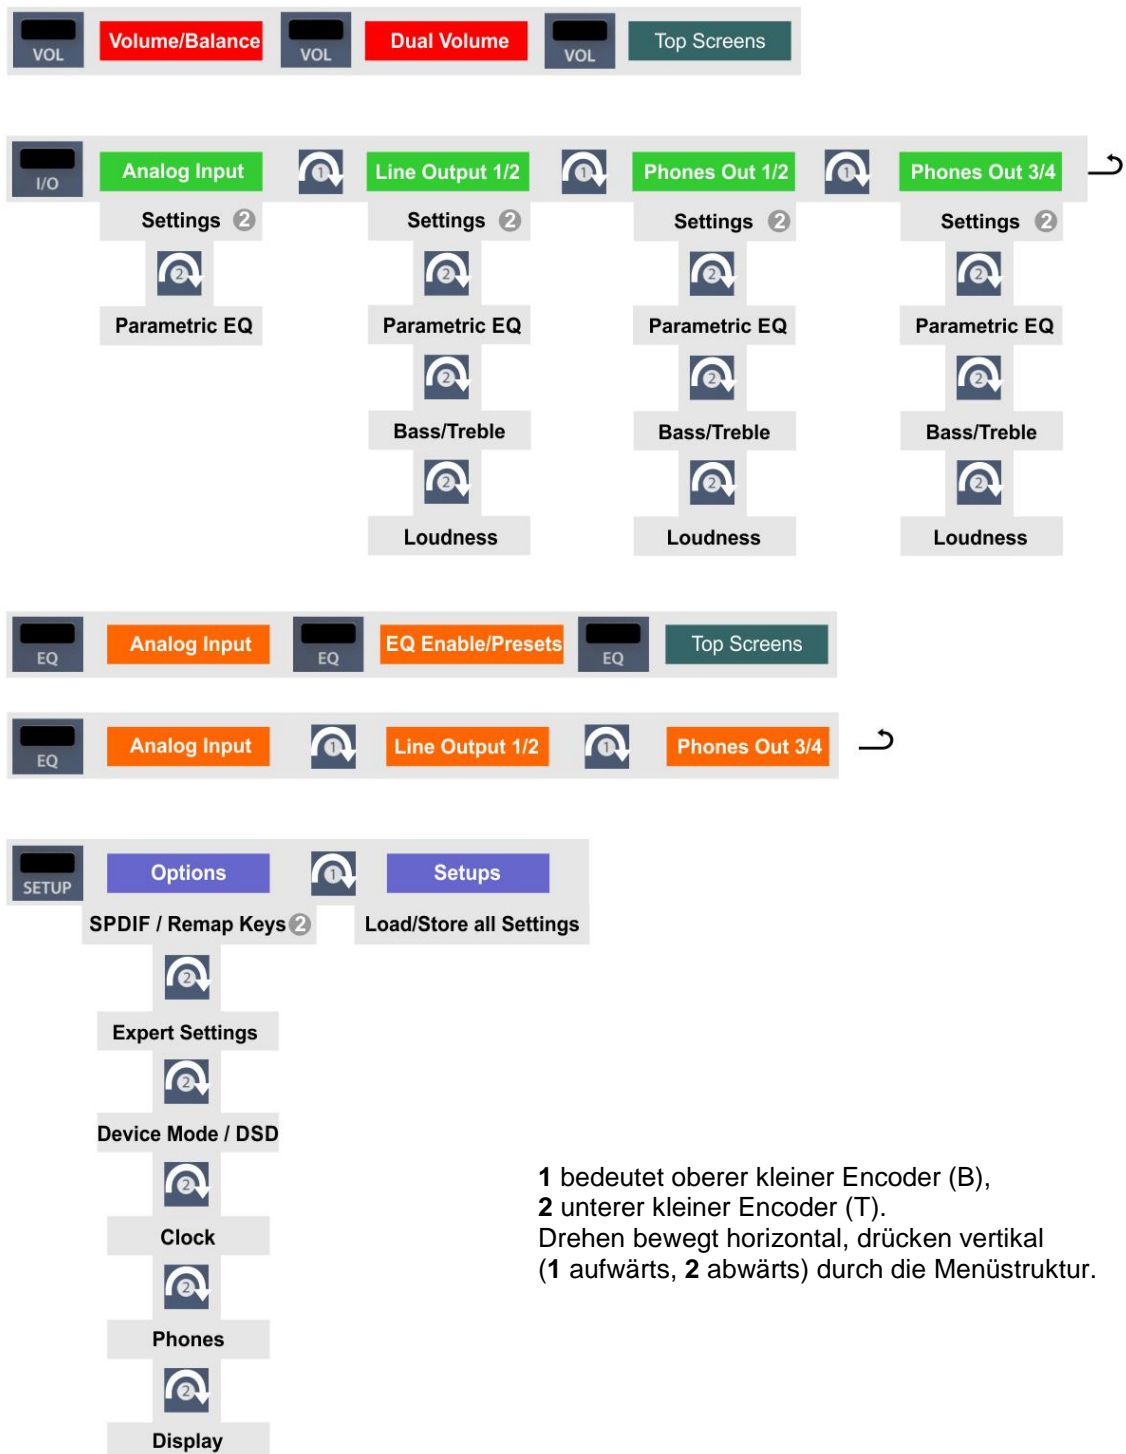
VOL Volume/Balance VOL Dual Volume VOL Top Screens

I/O Analog Input 1 Line Output 1/2 1 Phones Out 1/2 1 Phones Out 3/4

Settings 2
2
Parametric EQ

Settings 2
2
Parametric EQ
2
Bass/Treble
2
Loudness

Settings 2
2
Parametric EQ
2
Bass/Treble
2
Loudness

Settings 2
2
Parametric EQ
2
Bass/Treble
2
Loudness

EQ Analog Input EQ EQ Enable/Presets EQ Top Screens

EQ Analog Input 1 Line Output 1/2 1 Phones Out 3/4

SETUP Options 1 Setups

SPDIF / Remap Keys 2
2
Expert Settings
2
Device Mode / DSD
2
Clock
2
Phones
2
Display

Load/Store all Settings

**1** bedeutet oberer kleiner Encoder (B),
**2** unterer kleiner Encoder (T).
Drehen bewegt horizontal, drücken vertikal
(**1** aufwärts, **2** abwärts) durch die Menüstruktur.